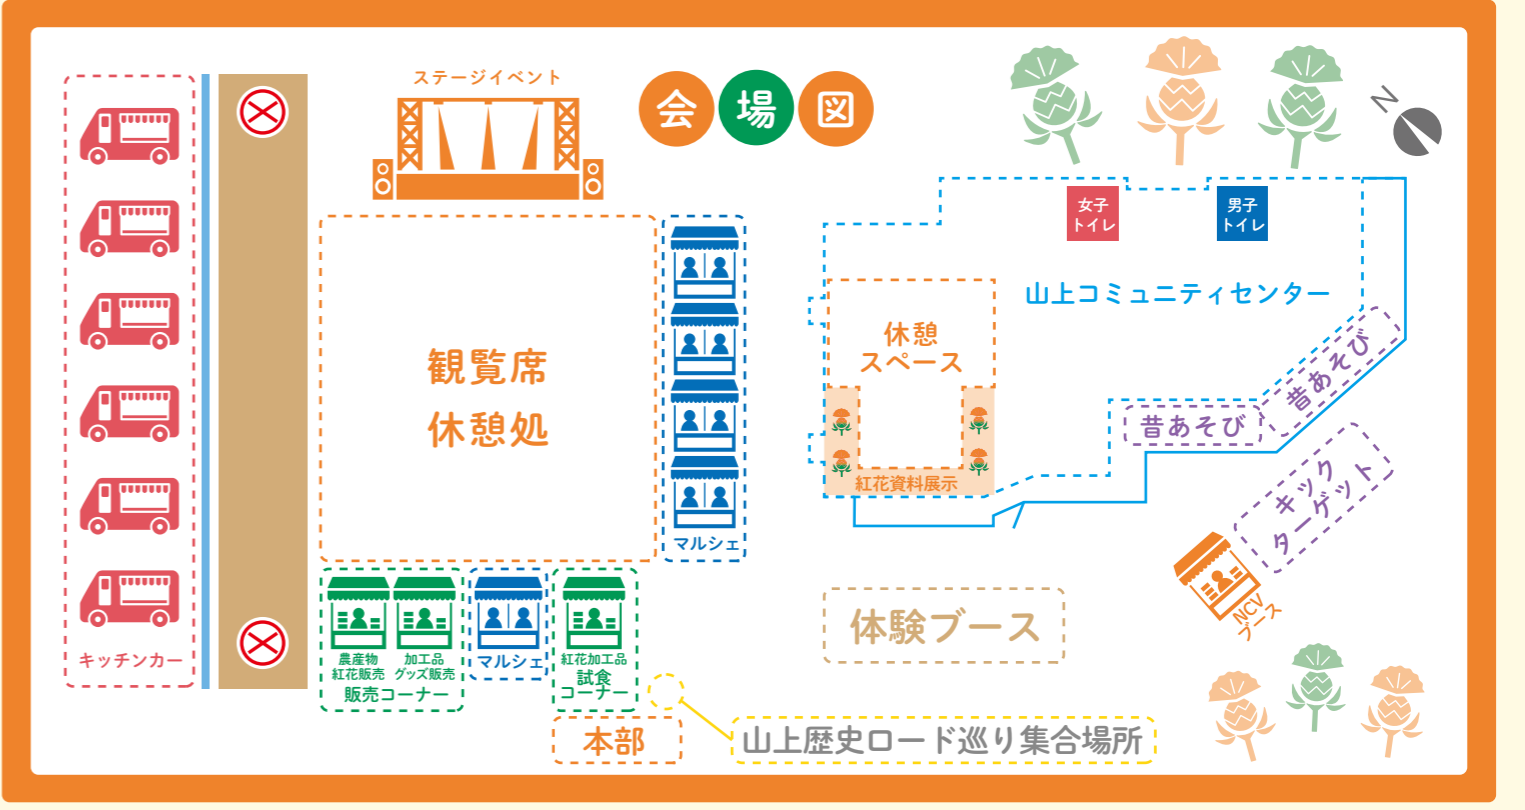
ステージイベント

会 場 図

N

女子トイレ

男子トイレ

山上コミュニティセンター

休憩スペース

昔あそび

昔あそび

紅花資料展示

キックターゲット

NCVブース

観覧席
休憩処

マルシェ

キッチンカー

農産物紅花販売

加工品グッズ販売

販売コーナー

マルシェ

紅花加工品試食コーナー

体験ブース

本部

山上歴史ロード巡り集合場所